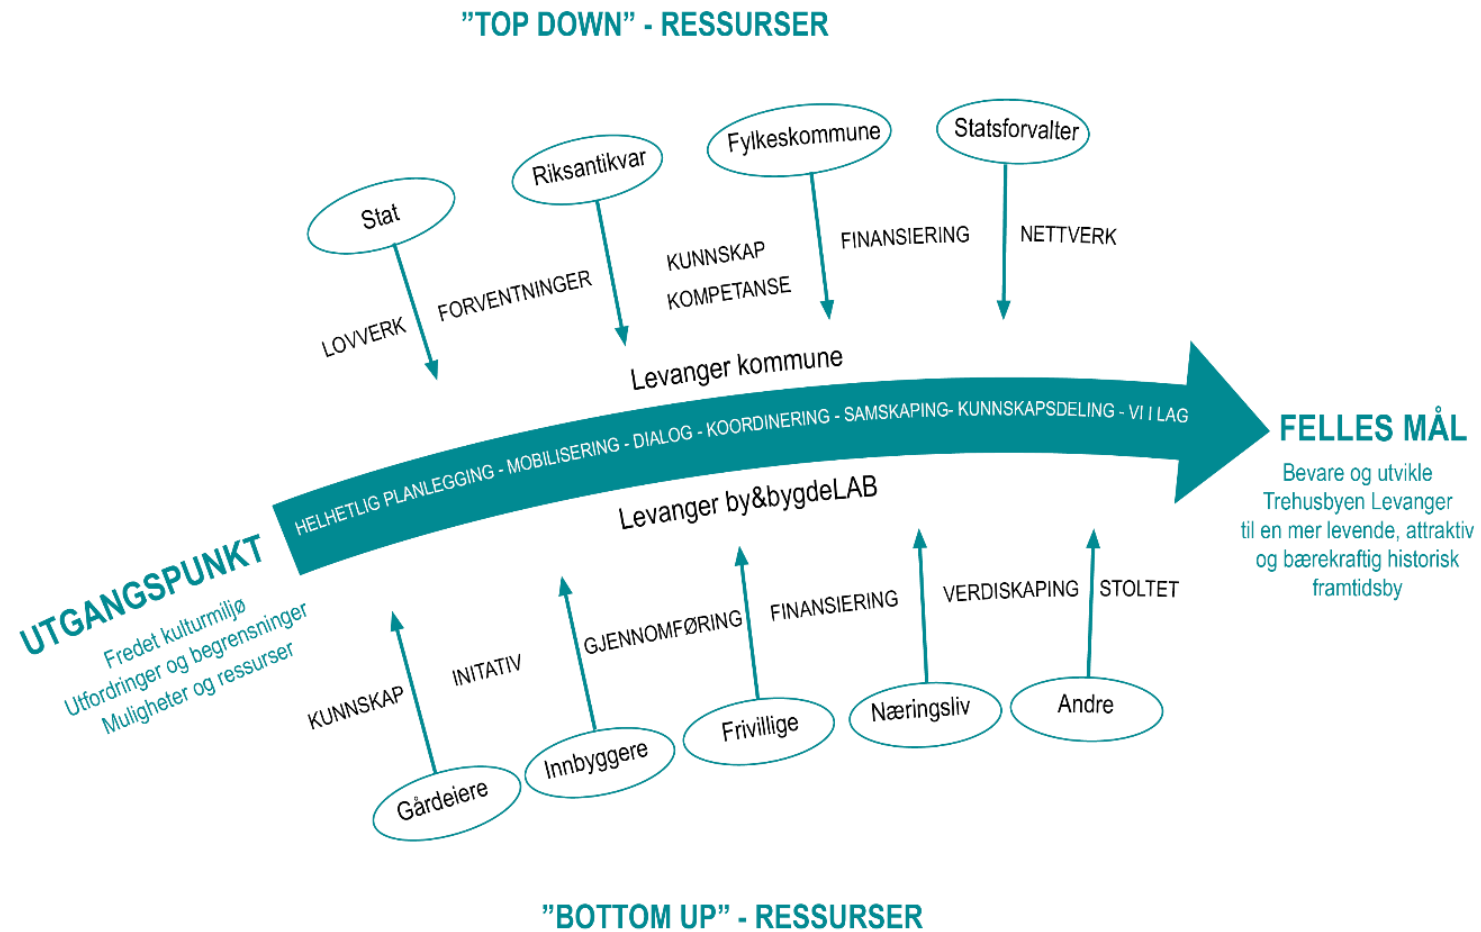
"TOP DOWN" - RESSURSER

Stat

Riksantikvar

Fylkeskommune

Statsforvalter

LOVVERK

FORVENTNINGER

KUNNSKAP

KOMPETANSE

FINANSIERING

NETTVERK

Levanger kommune

HELHETLIG PLANLEGGING - MOBILISERING - DIALOG - KOORDINERING - SAMSKAPING- KUNNSKAPSDELING - VI I LAG

Levanger by&bygdeLAB

FELLES MÅL

Bevare og utvikle Trehusbyen Levanger til en mer levende, attraktiv og bærekraftig historisk framtidsby

UTGANGSPUNKT

Fredet kulturmiljø

Utfordringer og begrensninger

Muligheter og ressurser

KUNNSKAP

INITATIV

GJENNOMFØRING

FINANSIERING

VERDISKAPING

STOLTET

Gårdeiere

Innbyggere

Frivillige

Næringsliv

Andre

"BOTTOM UP" - RESSURSER